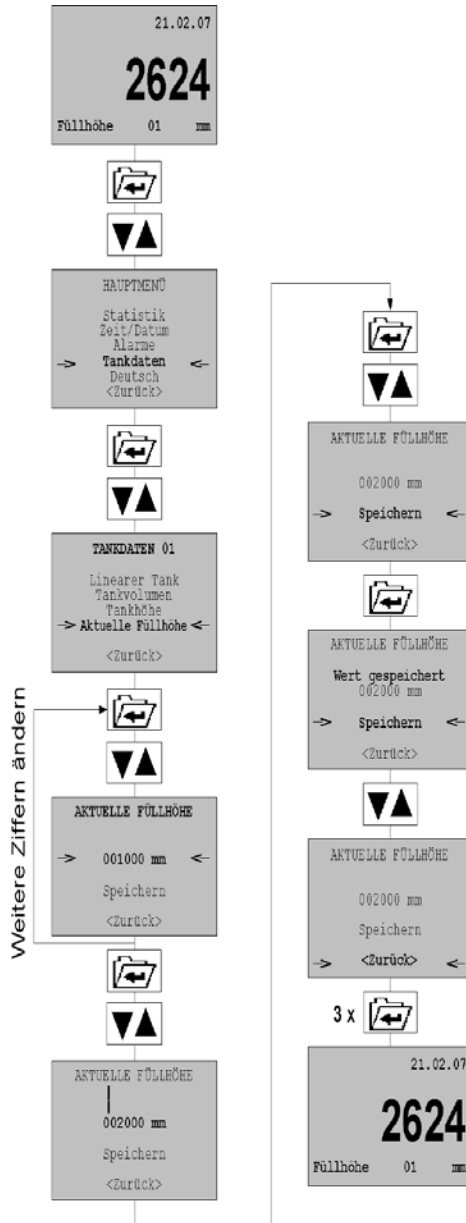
21.02.07
2624
Füllhöhe 01 mm

HAUPTMENÜ
Statistik
Zeit/Datum
Alarme
-> Tankdaten <-
Deutsch
<Zurück>

TANKDATEN 01
Linearer Tank
Tankvolumen
Tankhöhe
-> Aktuelle Füllhöhe <-
<Zurück>

Weitere Ziffern ändern

AKTUELLE FÜLLHÖHE
-> 001000 mm <-
Speichern
<Zurück>

AKTUELLE FÜLLHÖHE
002000 mm
Speichern
<Zurück>

AKTUELLE FÜLLHÖHE
002000 mm
-> Speichern <-
<Zurück>

AKTUELLE FÜLLHÖHE
Wert gespeichert
002000 mm
-> Speichern <-
<Zurück>

AKTUELLE FÜLLHÖHE
002000 mm
Speichern
-> <Zurück> <-

3 x

21.02.07
2624
Füllhöhe 01 mm